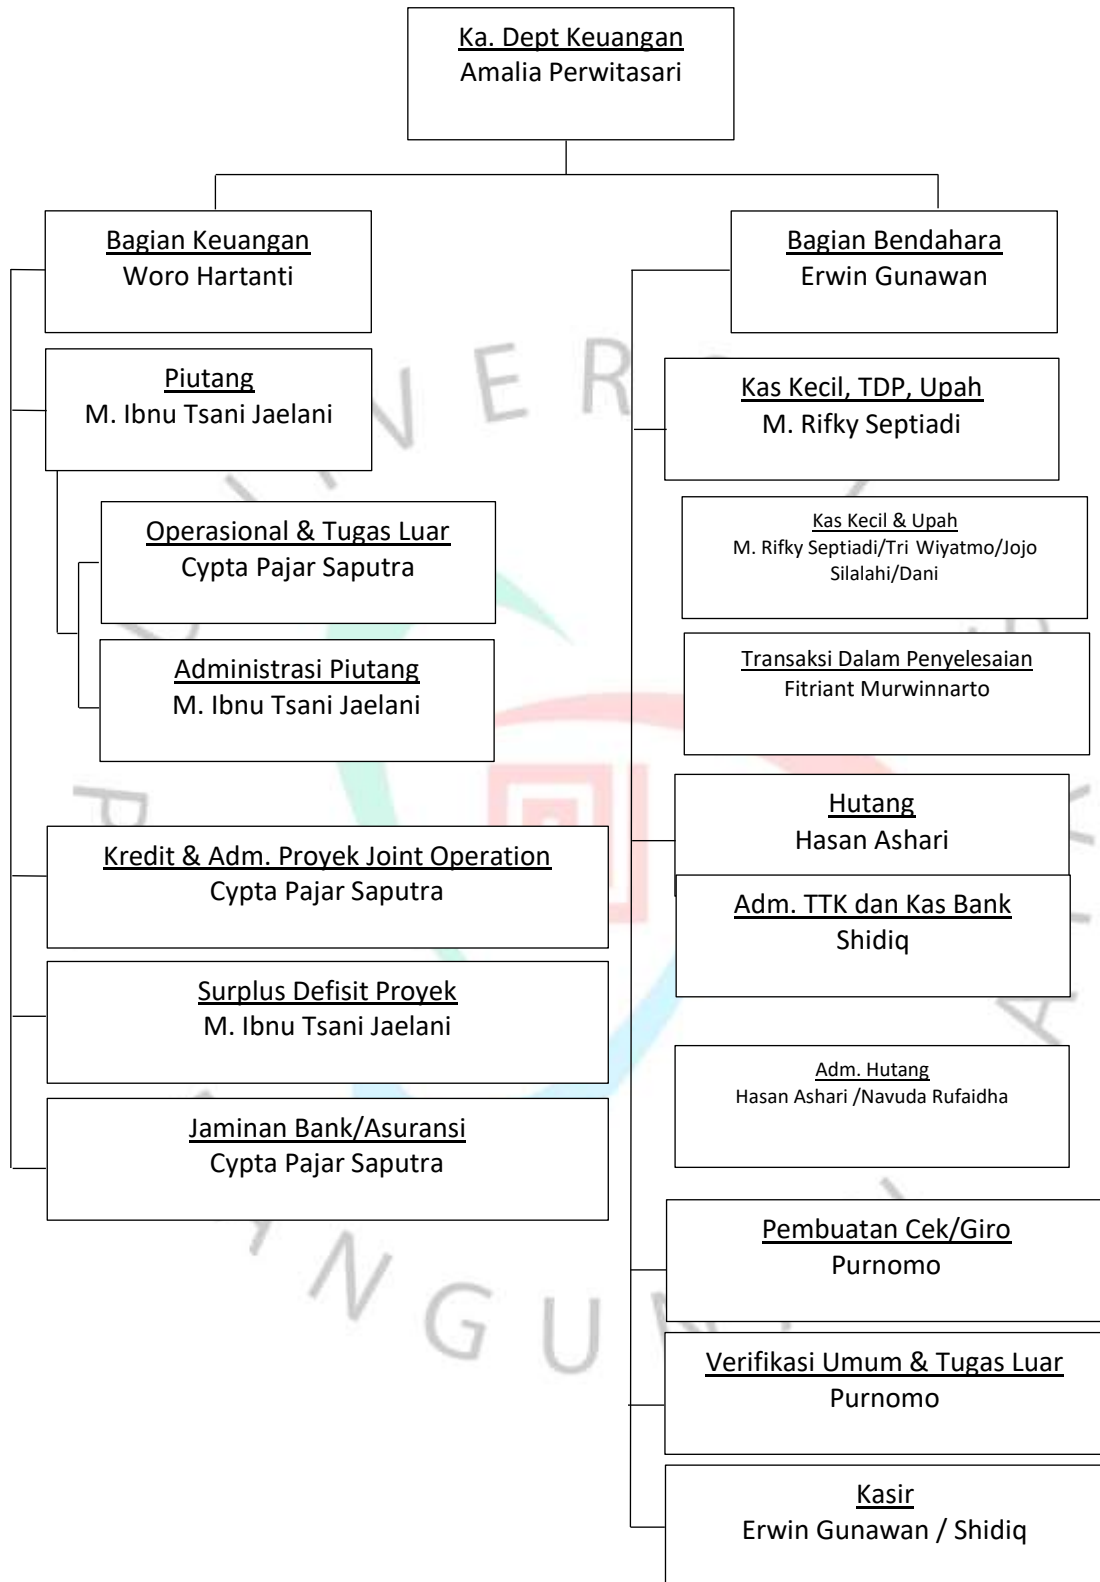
Ka. Dept Keuangan
Amalia Perwitasari

Bagian Keuangan
Woro Hartanti

Piutang
M. Ibnu Tsani Jaelani

Operasional & Tugas Luar
Cypta Pajar Saputra

Administrasi Piutang
M. Ibnu Tsani Jaelani

Kredit & Adm. Proyek Joint Operation
Cypta Pajar Saputra

Surplus Defisit Proyek
M. Ibnu Tsani Jaelani

Jaminan Bank/Asuransi
Cypta Pajar Saputra

Bagian Bendahara
Erwin Gunawan

Kas Kecil, TDP, Upah
M. Rifky Septiadi

Kas Kecil & Upah
M. Rifky Septiadi/Tri Wiyatmo/Jojo Silalahi/Dani

Transaksi Dalam Penyelesaian
Fitriant Murwinnarto

Hutang
Hasan Ashari

Adm. TTK dan Kas Bank
Shidiq

Adm. Hutang
Hasan Ashari /Navuda Rufaidha

Pembuatan Cek/Giro
Purnomo

Verifikasi Umum & Tugas Luar
Purnomo

Kasir
Erwin Gunawan / Shidiq